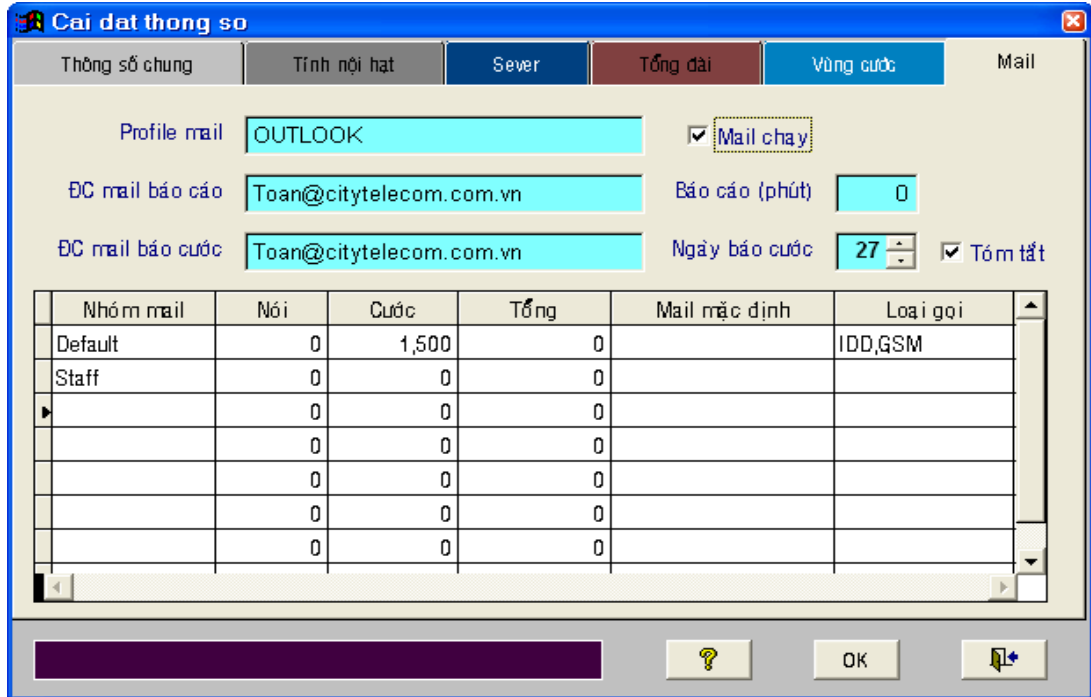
Cai dat thong so

Thông số chung | Tính nội hạt | Sever | Tổng đài | Vùng cước | Mail

Profile mail OUTLOOK

Mail chạy

ĐC mail báo cáo Toan@citytelecom.com.vn

Báo cáo (phút) 0

ĐC mail báo cước Toan@citytelecom.com.vn

Ngày báo cước 27

Tóm tắt

| Nhóm mail | Nói | Cước | Tổng | Mail mặc định | Loại gọi |
|---|---|---|---|---|---|
| Default | 0 | 1,500 | 0 | | IDD,GSM |
| Staff | 0 | 0 | 0 | | |
| | 0 | 0 | 0 | | |
| | 0 | 0 | 0 | | |
| | 0 | 0 | 0 | | |
| | 0 | 0 | 0 | | |
| | 0 | 0 | 0 | | |

OK